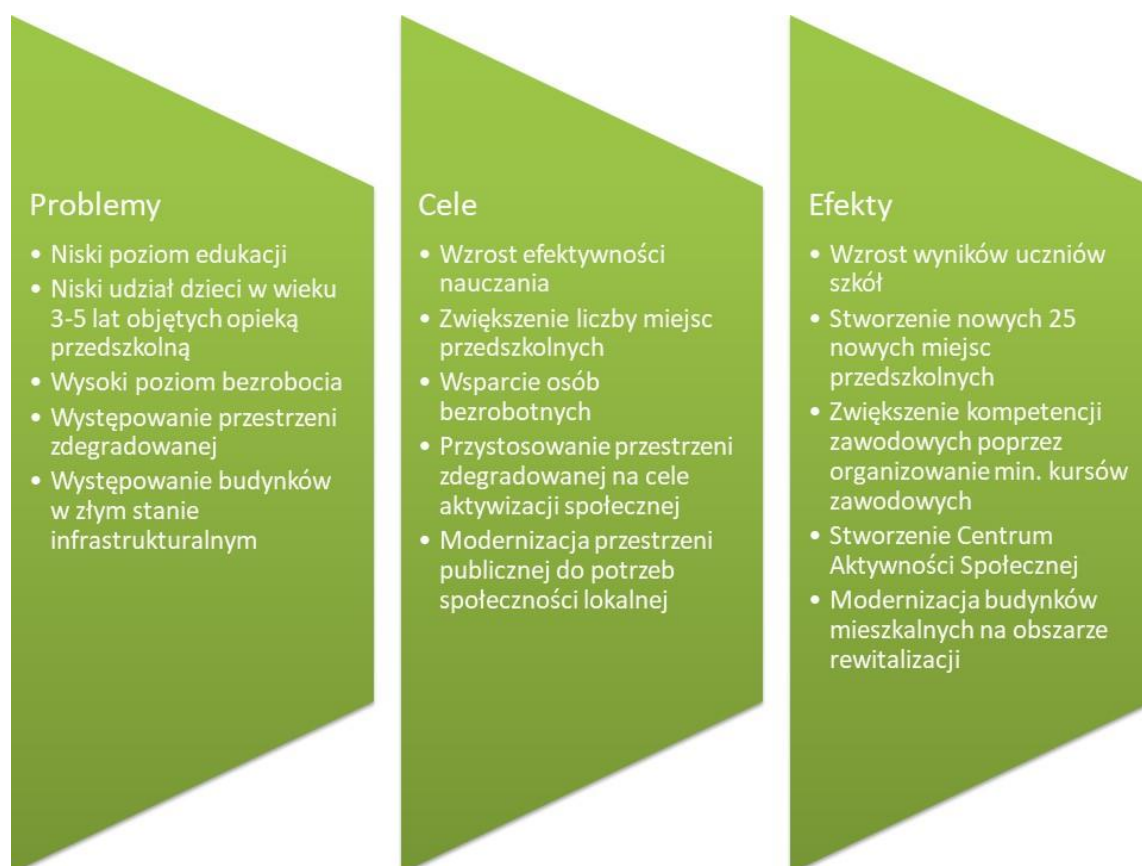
Problemy

- Niski poziom edukacji
- Niski udział dzieci w wieku 3-5 lat objętych opieką przedszkolną
- Wysoki poziom bezrobocia
- Występowanie przestrzeni zdegradowanej
- Występowanie budynków w złym stanie infrastrukturalnym

Cele

- Wzrost efektywności nauczania
- Zwiększenie liczby miejsc przedszkolnych
- Wsparcie osób bezrobotnych
- Przystosowanie przestrzeni zdegradowanej na cele aktywizacji społecznej
- Modernizacja przestrzeni publicznej do potrzeb społeczności lokalnej

Efekty

- Wzrost wyników uczniów szkół
- Stworzenie nowych 25 nowych miejsc przedszkolnych
- Zwiększenie kompetencji zawodowych poprzez organizowanie min. kursów zawodowych
- Stworzenie Centrum Aktywności Społecznej
- Modernizacja budynków mieszkalnych na obszarze rewitalizacji